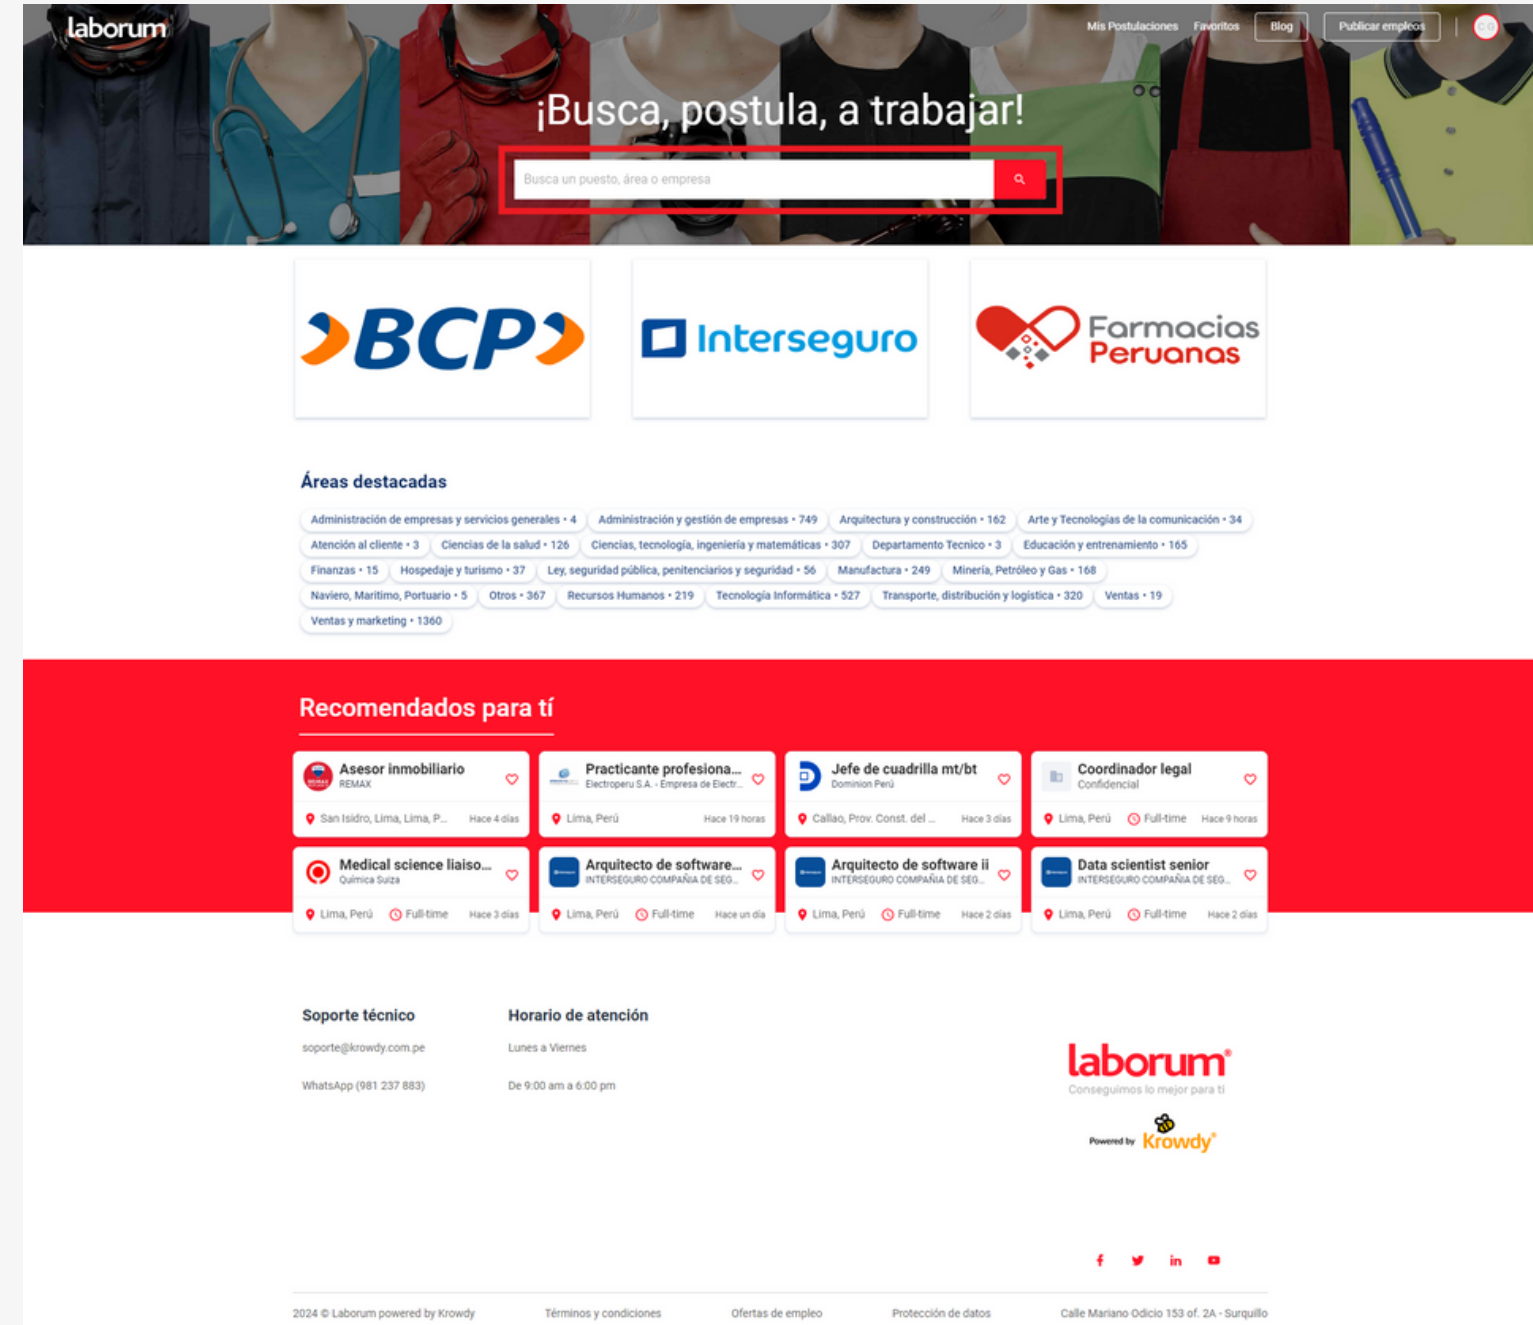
laborum

Mis Postulaciones Favoritos Blog Publicar empleos

¡Busca, postula, a trabajar!

Busca un puesto, área o empresa

BCP

Interseguro

Farmacias Peruanas

Áreas destacadas

Administración de empresas y servicios generales • 4
Administración y gestión de empresas • 749
Arquitectura y construcción • 162
Arte y Tecnologías de la comunicación • 34
Atención al cliente • 3
Ciencias de la salud • 126
Ciencias, tecnología, ingeniería y matemáticas • 307
Departamento Tecnico • 3
Educación y entrenamiento • 165
Finanzas • 15
Hospedaje y turismo • 37
Ley, seguridad pública, penitenciarios y seguridad • 56
Manufactura • 249
Minería, Petróleo y Gas • 168
Naviero, Maritimo, Portuario • 5
Otros • 367
Recursos Humanos • 219
Tecnología Informática • 527
Transporte, distribución y logística • 320
Ventas • 19
Ventas y marketing • 1360

Recomendados para tí

Asesor inmobiliario
REMAX
San Isidro, Lima, Lima, P... Hace 4 días

Practicante profesiona...
Electroperu S.A. - Empresa de Electr...
Lima, Perú Hace 19 horas

Jefe de cuadrilla mt/bt
Dominion Perú
Callao, Prov. Const. del ... Hace 3 días

Coordinador legal
Confidencial
Lima, Perú Full-time Hace 9 horas

Medical science liaiso...
Química Suiza
Lima, Perú Full-time Hace 3 días

Arquitecto de software...
INTERSEGURO COMPAÑÍA DE SEG...
Lima, Perú Full-time Hace un día

Arquitecto de software ii
INTERSEGURO COMPAÑÍA DE SEG...
Lima, Perú Full-time Hace 2 días

Data scientist senior
INTERSEGURO COMPAÑÍA DE SEG...
Lima, Perú Full-time Hace 2 días

Soporte técnico
soporte@krowdy.com.pe
WhatsApp (981 237 883)

Horario de atención
Lunes a Viernes
De 9:00 am a 6:00 pm

laborum
Conseguimos lo mejor para ti
Powered by Krowdy

2024 © Laborum powered by Krowdy
Términos y condiciones
Ofertas de empleo
Protección de datos
Calle Mariano Odicio 153 of. 2A - Surquillo